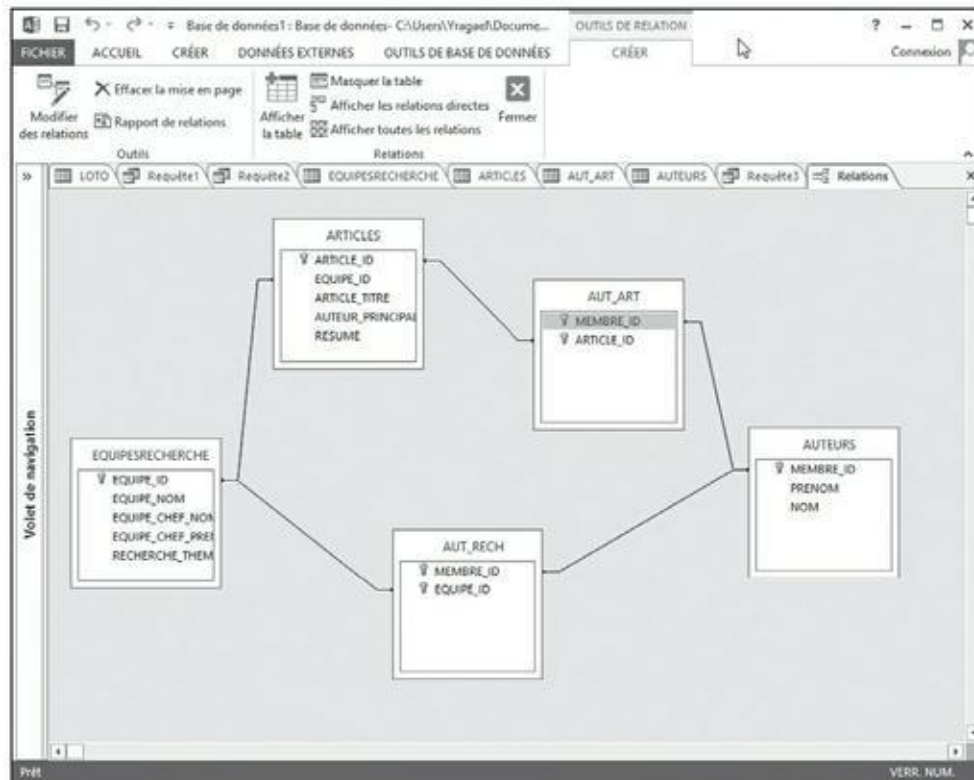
Base de données1 : Base de données- C:\Users\Yragael\Docume...

OUTILS DE RELATION

? – □ ×

FICHIER ACCUEIL CRÉER DONNÉES EXTERNES OUTILS DE BASE DE DONNÉES CRÉER

Connexion

Modifier des relations

Effacer la mise en page

Rapport de relations

Outils

Afficher la table

Masquer la table

Afficher les relations directes

Afficher toutes les relations

Relations

Fermer

LOTO Requête1 Requête2 EQUIPESRECHERCHE ARTICLES AUT_ART AUTEURS Requête3 Relations

Volet de navigation

ARTICLES
ARTICLE_ID
EQUIPE_ID
ARTICLE_TITRE
AUTEUR_PRINCIPAL
RESUME

AUT_ART
MEMBRE_ID
ARTICLE_ID

EQUIPESRECHERCHE
EQUIPE_ID
EQUIPE_NOM
EQUIPE_CHEF_NOM
EQUIPE_CHEF_PRE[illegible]
RECHERCHE_THEM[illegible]

AUTEURS
MEMBRE_ID
PRENOM
NOM

AUT_RECH
MEMBRE_ID
EQUIPE_ID

Prêt

VERR. NUM.